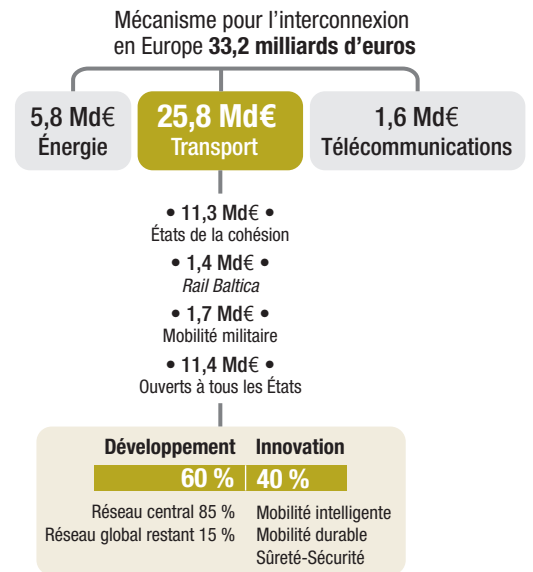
Mécanisme pour l'interconnexion en Europe 33,2 milliards d'euros

5,8 Md€
Énergie

25,8 Md€
Transport

1,6 Md€
Télécommunications

• 11,3 Md€ •
États de la cohésion

• 1,4 Md€ •
Rail Baltica

• 1,7 Md€ •
Mobilité militaire

• 11,4 Md€ •
Ouverts à tous les États

Développement
60 %
Réseau central 85 %
Réseau global restant 15 %

Innovation
40 %
Mobilité intelligente
Mobilité durable
Sûreté-Sécurité